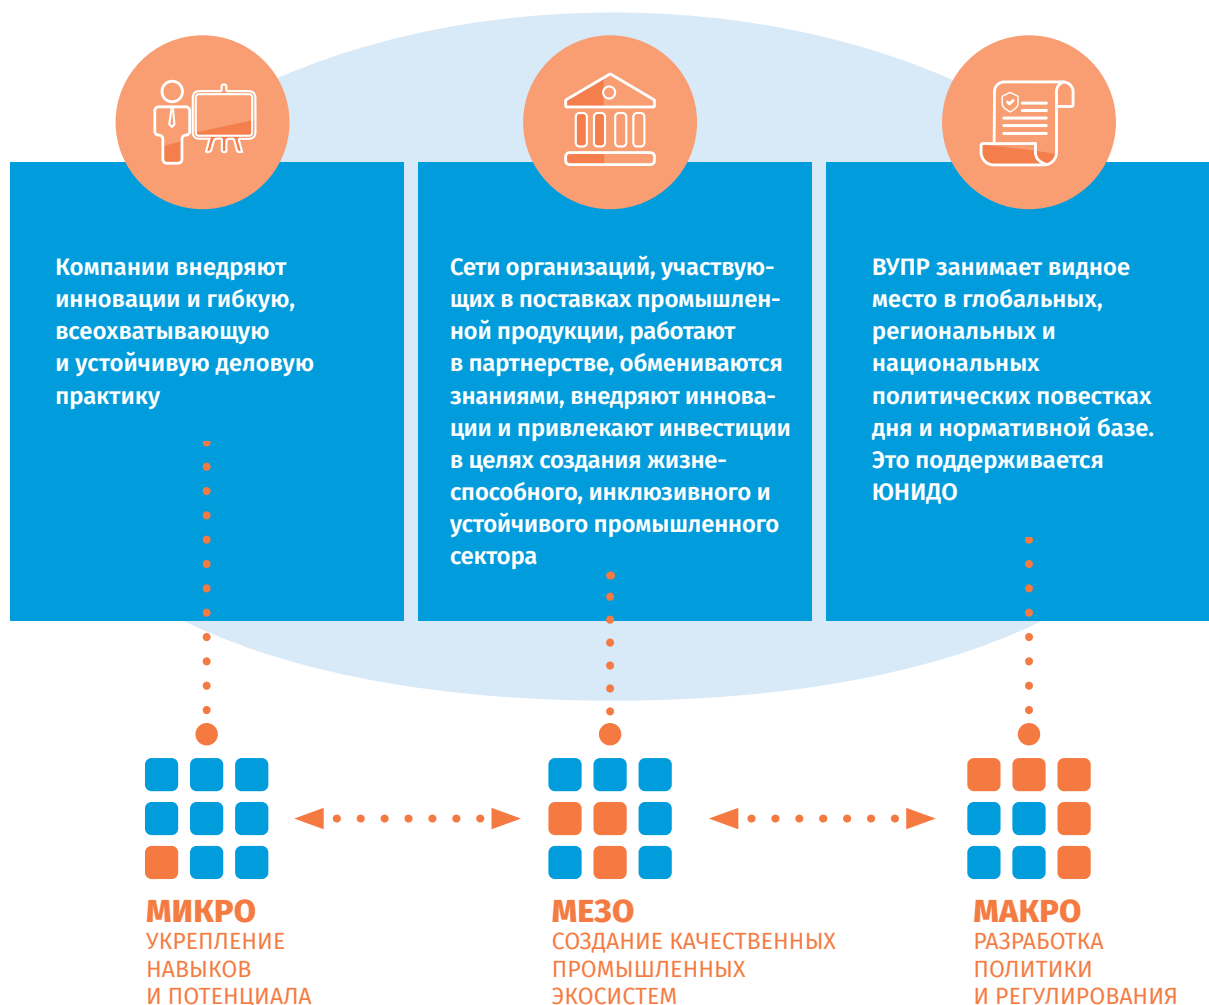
Компании внедряют инновации и гибкую, всеохватывающую и устойчивую деловую практику

Сети организаций, участвующих в поставках промышленной продукции, работают в партнерстве, обмениваются знаниями, внедряют инновации и привлекают инвестиции в целях создания жизнеспособного, инклюзивного и устойчивого промышленного сектора

ВУПР занимает видное место в глобальных, региональных и национальных политических повестках дня и нормативной базе. Это поддерживается ЮНИДО

МИКРО
УКРЕПЛЕНИЕ НАВЫКОВ И ПОТЕНЦИАЛА

МЕЗО
СОЗДАНИЕ КАЧЕСТВЕННЫХ ПРОМЫШЛЕННЫХ ЭКОСИСТЕМ

МАКРО
РАЗРАБОТКА ПОЛИТИКИ И РЕГУЛИРОВАНИЯ